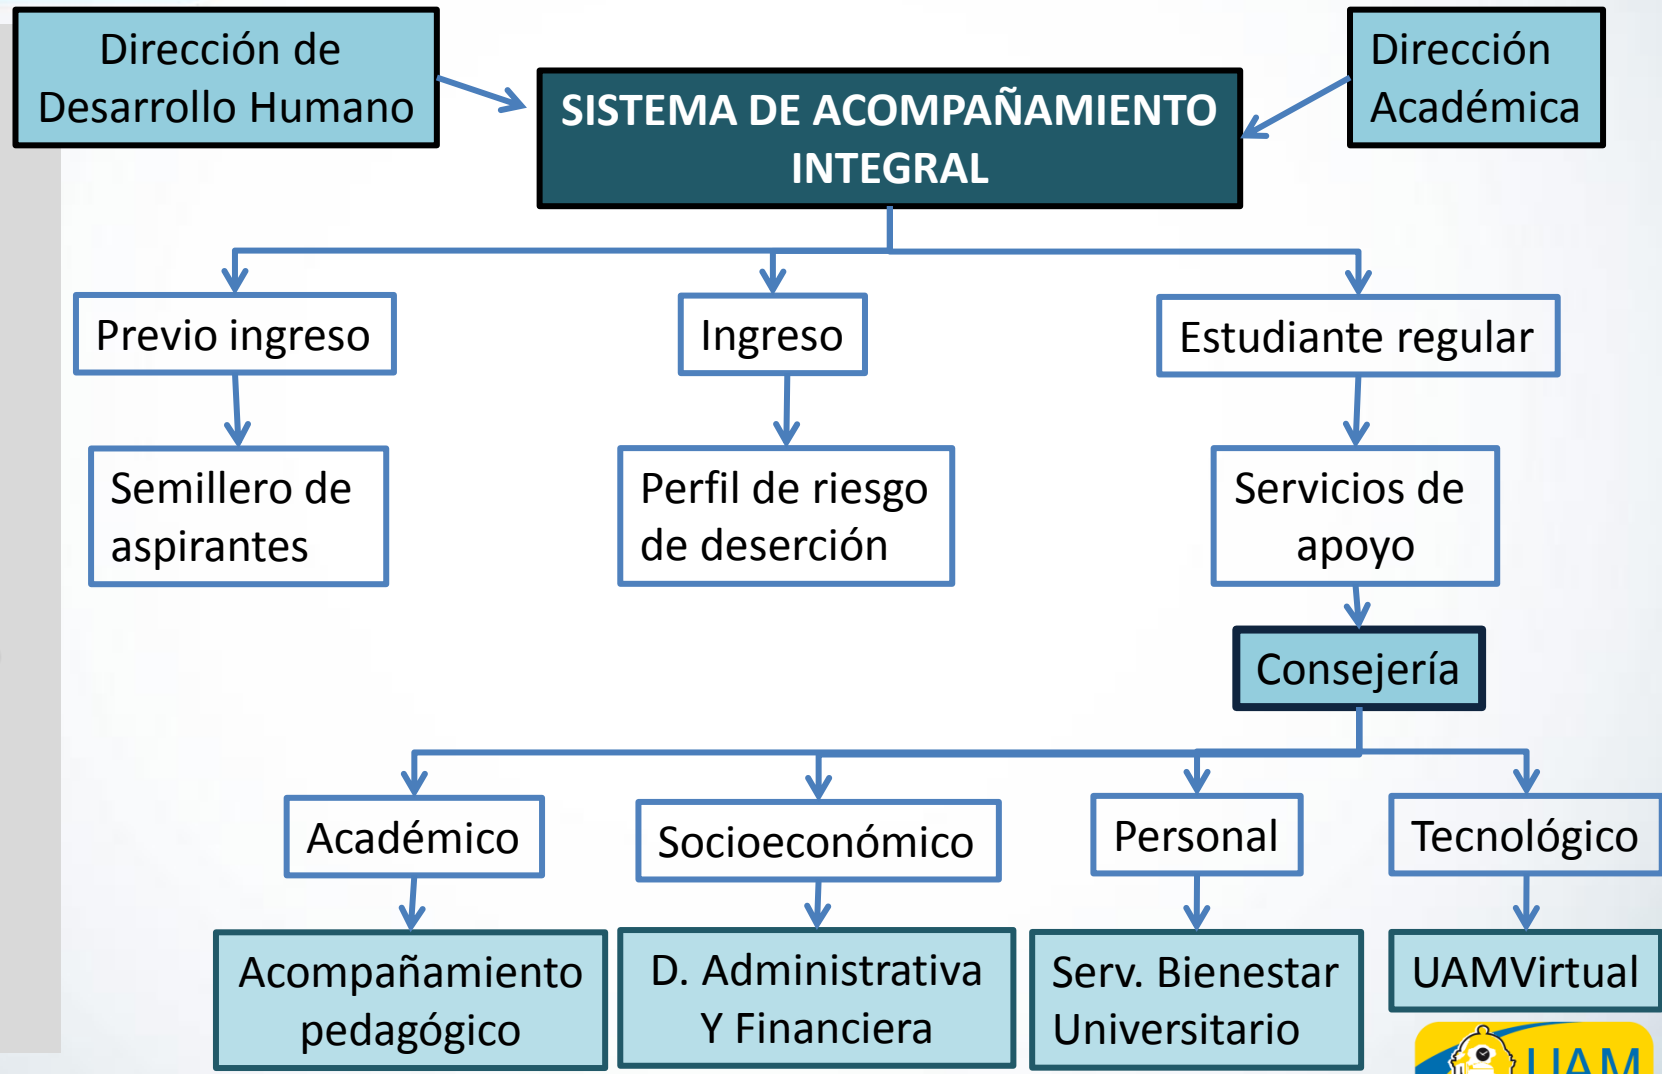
Dirección de Desarrollo Humano

SISTEMA DE ACOMPAÑAMIENTO INTEGRAL

Dirección Académica

Previo ingreso

Ingreso

Estudiante regular

Semillero de aspirantes

Perfil de riesgo de deserción

Servicios de apoyo

Consejería

Académico

Socioeconómico

Personal

Tecnológico

Acompañamiento pedagógico

D. Administrativa Y Financiera

Serv. Bienestar Universitario

UAMVirtual

UAM